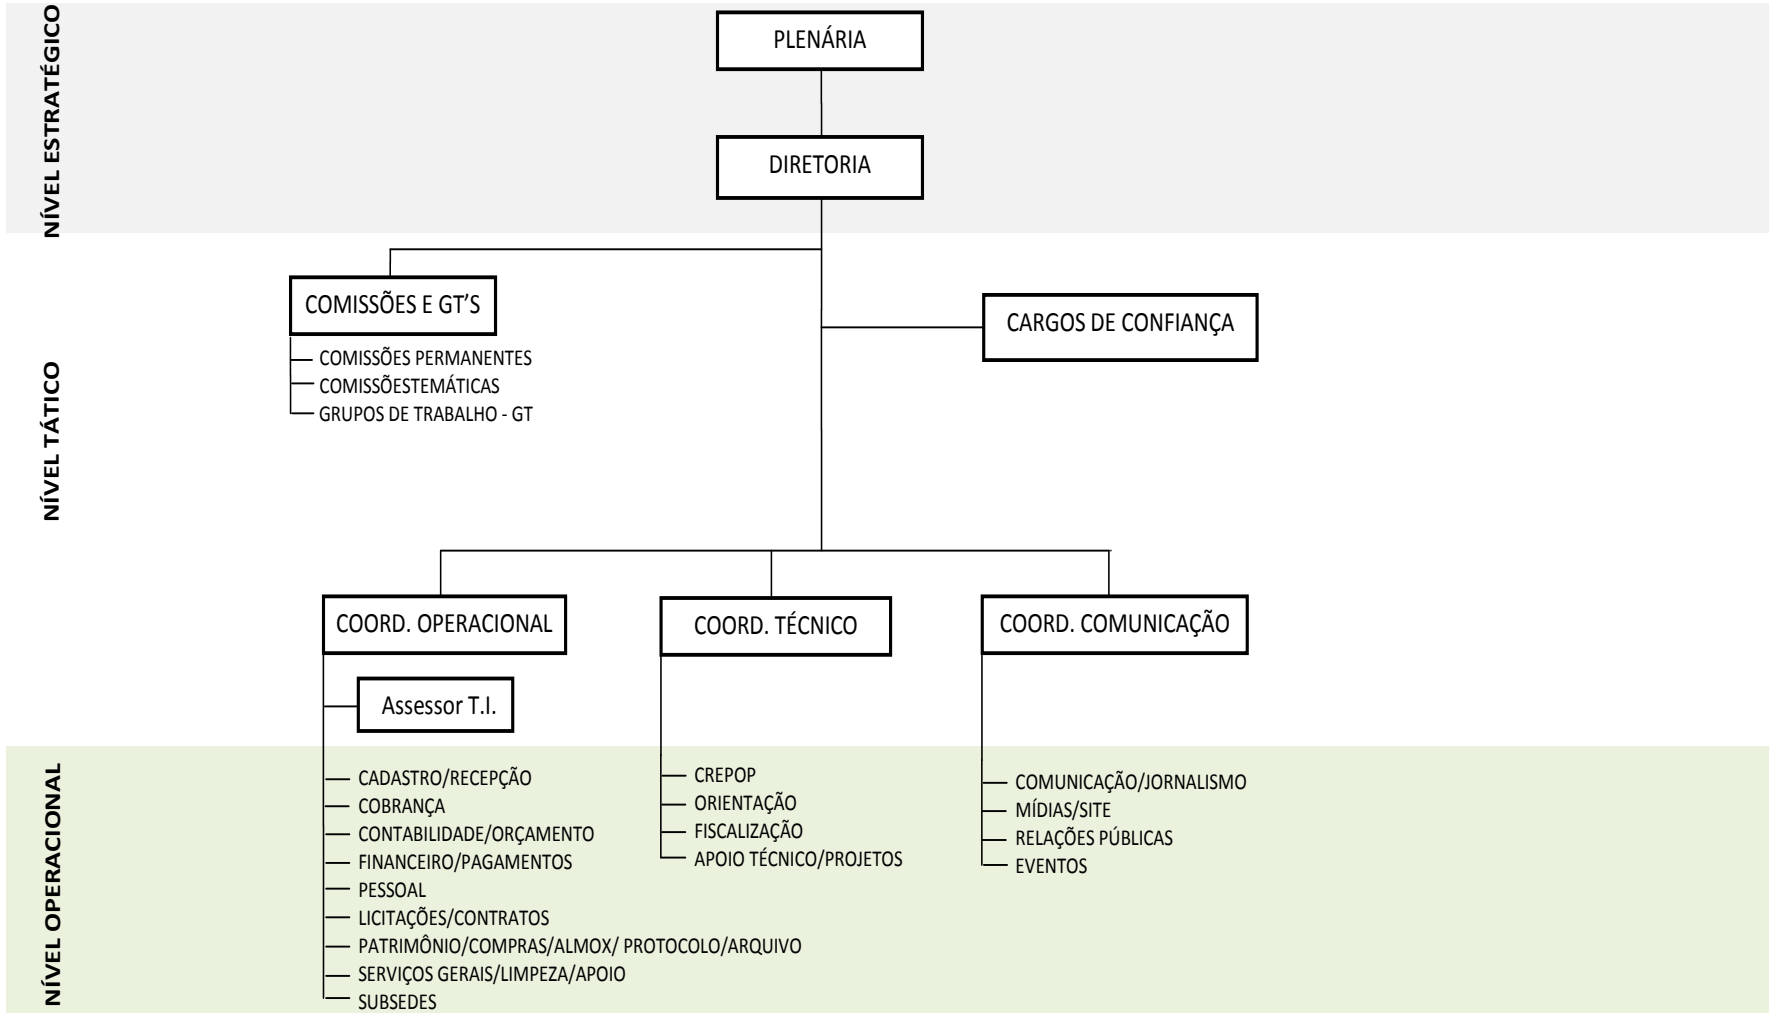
NÍVEL ESTRATÉGICO

PLENÁRIA

DIRETORIA

NÍVEL TÁTICO

COMISSÕES E GT'S

COMISSÕES PERMANENTES
COMISSÕESTEMÁTICAS
GRUPOS DE TRABALHO - GT

CARGOS DE CONFIANÇA

COORD. OPERACIONAL

COORD. TÉCNICO

COORD. COMUNICAÇÃO

Assessor T.I.

NÍVEL OPERACIONAL

CADASTRO/RECEPÇÃO
COBRANÇA
CONTABILIDADE/ORÇAMENTO
FINANCEIRO/PAGAMENTOS
PESSOAL
LICITAÇÕES/CONTRATOS
PATRIMÔNIO/COMPRAS/ALMOX/ PROTOCOLO/ARQUIVO
SERVIÇOS GERAIS/LIMPEZA/APOIO
SUBSEDES

CREPOP
ORIENTAÇÃO
FISCALIZAÇÃO
APOIO TÉCNICO/PROJETOS

COMUNICAÇÃO/JORNALISMO
MÍDIAS/SITE
RELAÇÕES PÚBLICAS
EVENTOS